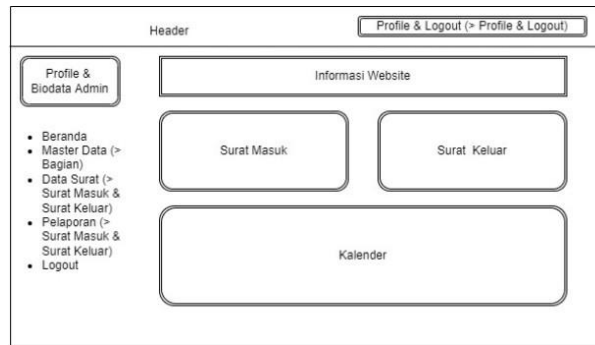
Header

Profile & Logout (> Profile & Logout)

Profile & Biodata Admin

Informasi Website

- Beranda
- Master Data (> Bagian)
- Data Surat (> Surat Masuk & Surat Keluar)
- Pelaporan (> Surat Masuk & Surat Keluar)
- Logout

Surat Masuk

Surat Keluar

Kalender